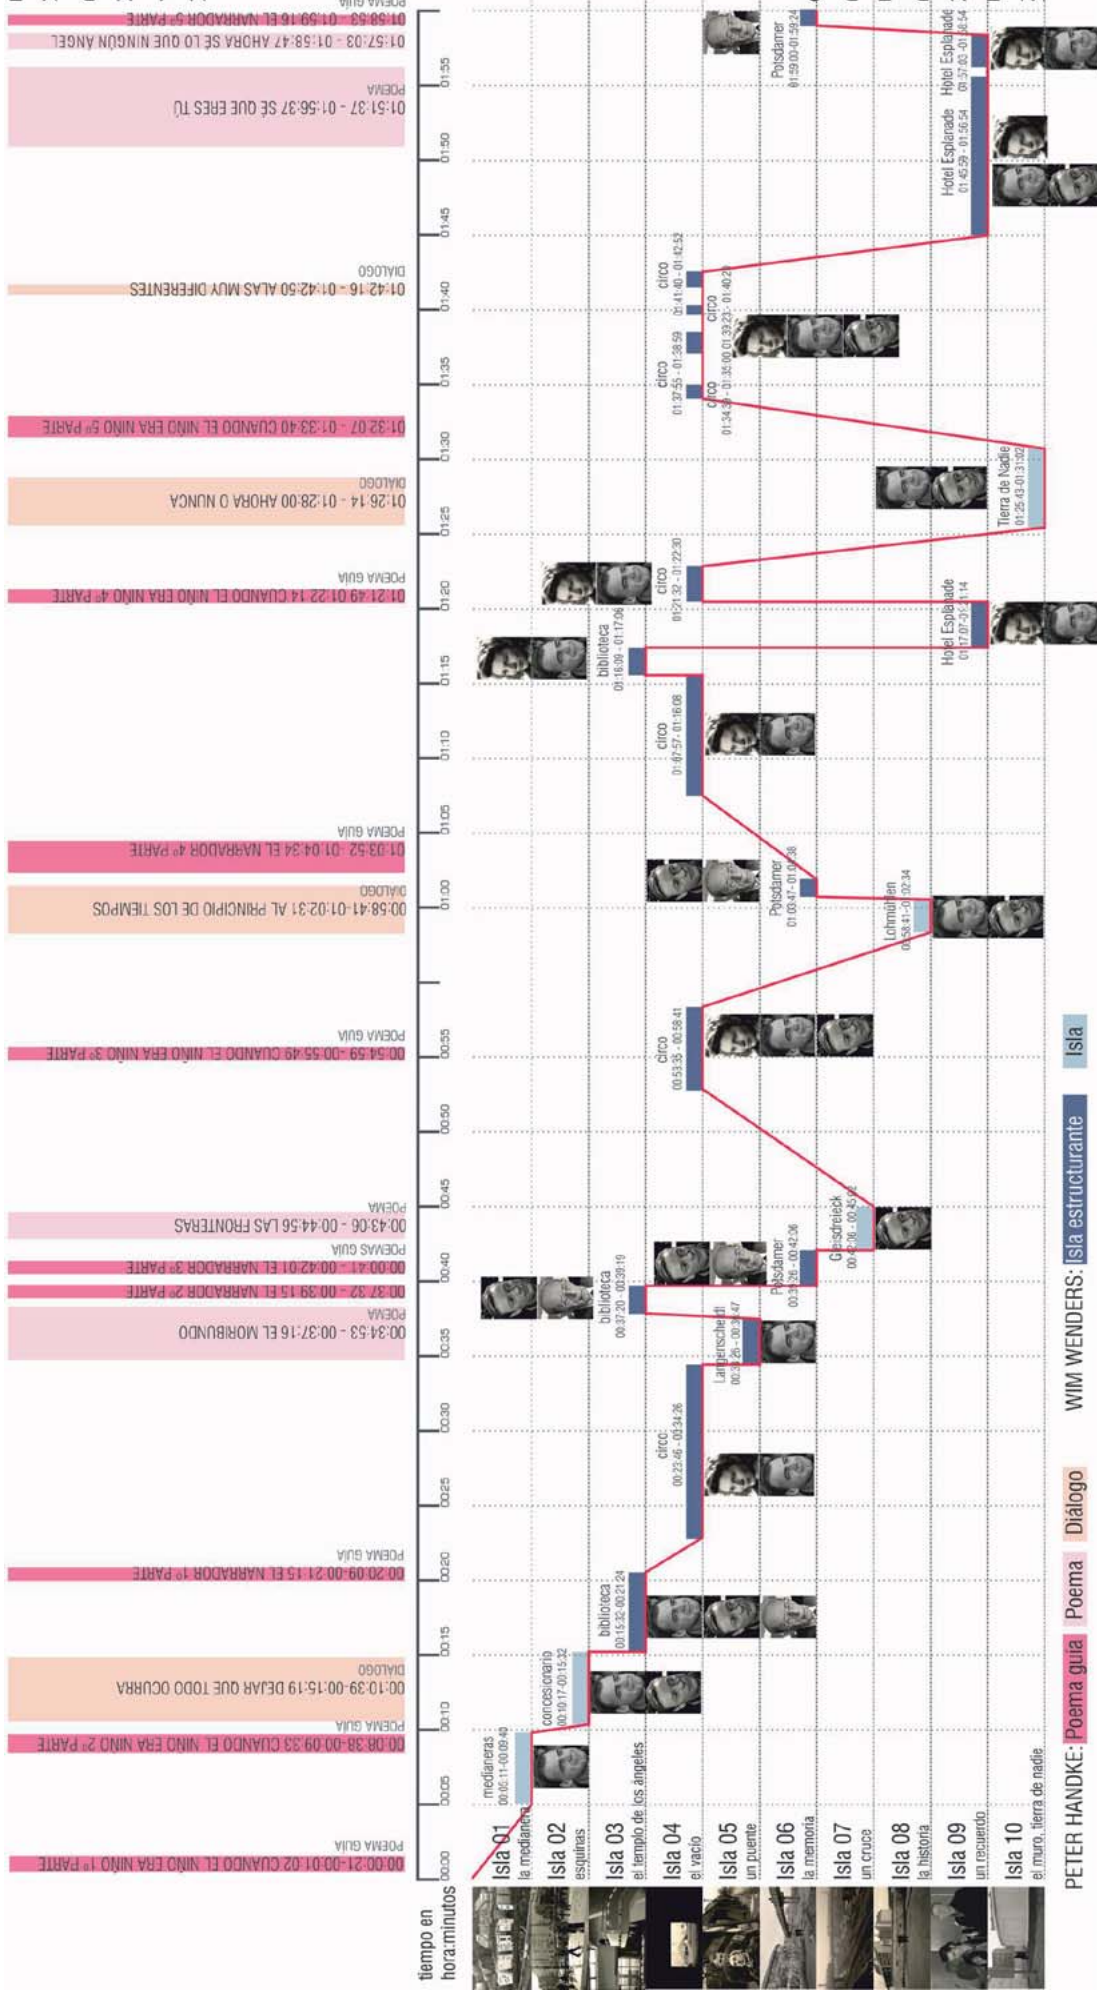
tiempo en hora:minutos

Isla 01 la medianera
Isla 02 esquinas
Isla 03 el templo de los ángeles
Isla 04 el vacío
Isla 05 un puente
Isla 06 la memoria
Isla 07 un cruce
Isla 08 la historia
Isla 09 un recuerdo
Isla 10 el muro, tierra de nadie

00:00 00:05 00:10 00:15 00:20 00:25 00:30 00:35 00:40 00:45 00:50 00:55 01:00 01:05 01:10 01:15 01:20 01:25 01:30 01:35 01:40 01:45 01:50 01:55

medianeras 00:05:11-00:09:40
concesionario 00:10:17-00:15:32
biblioteca 00:15:32-00:21:24
circo 00:22:46-00:34:26
Langenscheidt 00:34:26-00:36:47
biblioteca 00:37:20-00:39:19
Potsdamer 00:39:26-00:42:36
Gleisdreieck 00:42:36-00:45:02
circo 00:53:38-00:58:41
Lohmühlen 00:58:41-01:02:34
Potsdamer 01:03:47-01:04:38
circo 01:07:57-01:16:08
biblioteca 01:16:09-01:17:06
Hotel Esplanade 01:17:07-01:21:14
circo 01:21:32-01:22:30
Tierra de Nadie 01:25:43-01:31:02
circo 01:34:30-01:35:00
circo 01:37:55-01:38:59
circo 01:39:23-01:40:29
circo 01:41:40-01:42:52
Hotel Esplanade 01:45:59-01:56:54
Hotel Esplanade 01:57:03-01:58:54
Potsdamer 01:59:00-01:59:24

POEMA GUIA 00:00:21-00:01:02 CUANDO EL NIÑO ERA NIÑO 1º PARTE
POEMA GUIA 00:08:38-00:09:33 CUANDO EL NIÑO ERA NIÑO 2º PARTE
DIALOGO 00:10:39-00:15:19 DEJAR QUE TODO OCURRA
POEMA GUIA 00:20:09-00:21:15 EL NARRADOR 1º PARTE
POEMA 00:34:53 - 00:37:16 EL MORIBUNDO
00:37:32 - 00:39:15 EL NARRADOR 2º PARTE
POEMA GUIA 00:41:00 - 00:42:01 EL NARRADOR 3º PARTE
POEMA 00:43:06 - 00:44:56 LAS FRONTERAS
POEMA GUIA 00:54:59 - 00:55:49 CUANDO EL NIÑO ERA NIÑO 3º PARTE
DIALOGO 00:58:41-01:02:31 AL PRINCIPIO DE LOS TIEMPOS
POEMA GUIA 01:03:52 - 01:04:34 EL NARRADOR 4º PARTE
POEMA GUIA 01:21:49 01:22:14 CUANDO EL NIÑO ERA NIÑO 4º PARTE
DIALOGO 01:26:14 - 01:28:00 AHORA O NUNCA
01:32:07 - 01:33:40 CUANDO EL NIÑO ERA NIÑO 5º PARTE
DIALOGO 01:42:16 - 01:42:50 ALAS MUY DIFERENTES
POEMA 01:51:37 - 01:56:37 SÉ QUE ERES TÚ
01:57:03 - 01:58:47 AHORA SE LO QUE NINGÚN ANGEL
POEMA GUIA 01:58:53 - 01:59:16 EL NARRADOR 5º PARTE

PETER HANDKE: Poema guía Poema Diálogo WIM WENDERS: Isla estructurante Isla